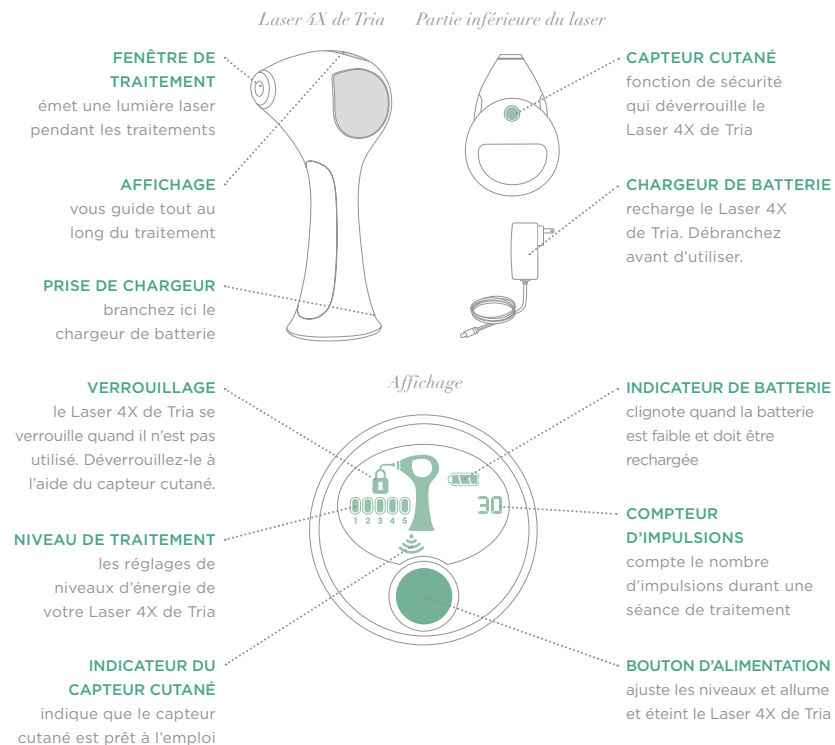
Laser 4X de Tria

Partie inférieure du laser

FENÊTRE DE TRAITEMENT
émet une lumière laser pendant les traitements

AFFICHAGE
vous guide tout au long du traitement

PRISE DE CHARGEUR
branchez ici le chargeur de batterie

CAPTEUR CUTANÉ
fonction de sécurité qui déverrouille le Laser 4X de Tria

CHARGEUR DE BATTERIE
recharge le Laser 4X de Tria. Débranchez avant d'utiliser.

Affichage

VERROUILLAGE
le Laser 4X de Tria se verrouille quand il n'est pas utilisé. Déverrouillez-le à l'aide du capteur cutané.

NIVEAU DE TRAITEMENT
les réglages de niveaux d'énergie de votre Laser 4X de Tria

INDICATEUR DU CAPTEUR CUTANÉ
indique que le capteur cutané est prêt à l'emploi

1 2 3 4 5

30

INDICATEUR DE BATTERIE
clignote quand la batterie est faible et doit être rechargée

COMPTEUR D'IMPULSIONS
compte le nombre d'impulsions durant une séance de traitement

BOUTON D'ALIMENTATION
ajuste les niveaux et allume et éteint le Laser 4X de Tria